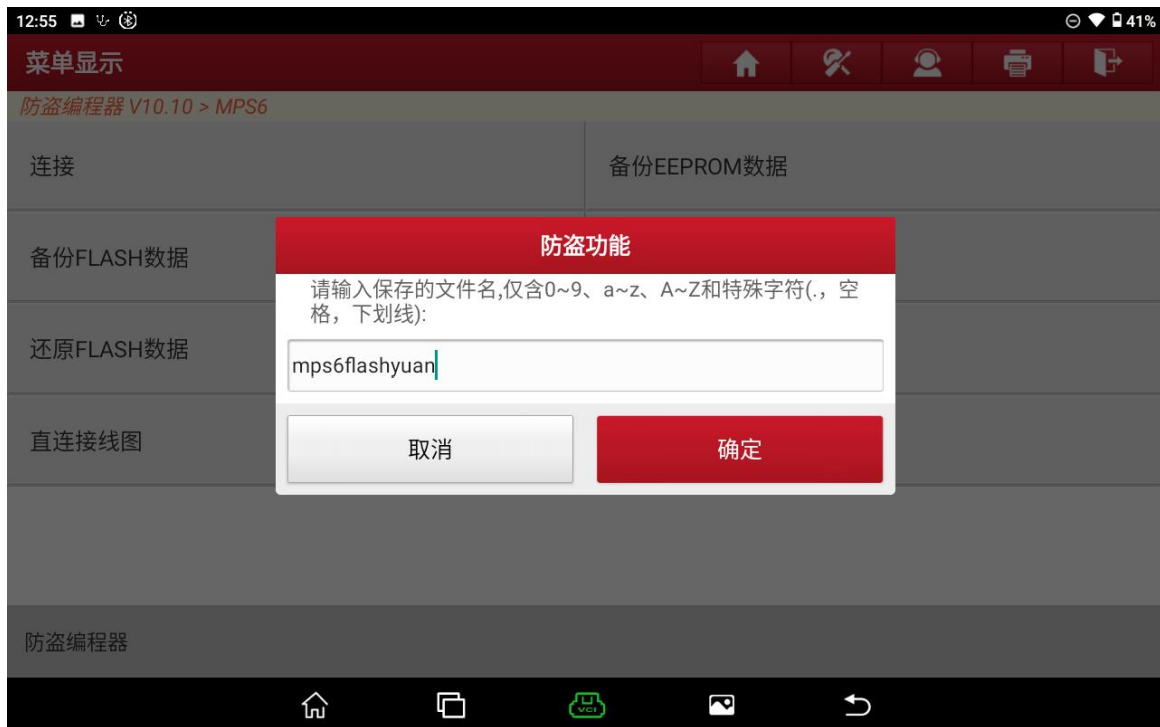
12:55

41%

菜单显示

防盗编程器 V10.10 > MPS6

连接

备份EEPROM数据

备份FLASH数据

还原FLASH数据

直连接线图

防盗功能

请输入保存的文件名,仅含0~9、a~z、A~Z和特殊字符(.,空格,下划线):

mps6flashyuan

取消

确定

防盗编程器

VCI